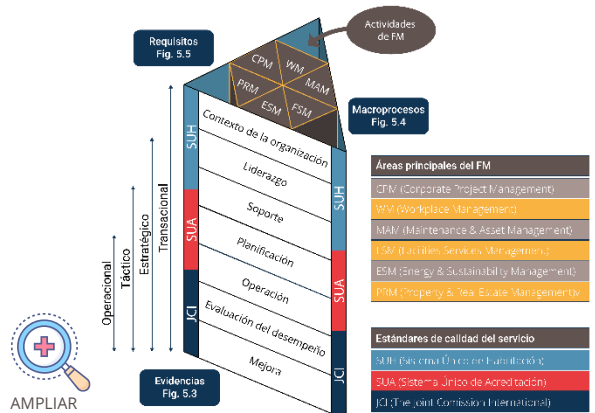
Actividades de FM

Requisitos
Fig. 5.5

CPM
WM
MAM
PRM
ESM
FSM

Macroprocesos
Fig. 5.4

Contexto de la organización
Liderazgo
Soporte
Planificación
Operación
Evaluación del desempeño
Mejora

SUH
SUA
JCI

SUH
SUA
JCI

Transacional
Estratégico
Táctico
Operacional

Evidencias
Fig. 5.3

AMPLIAR

| Áreas principales del FM |
|---|
| CPM (Corporate Project Management) |
| WM (Workplace Management) |
| MAM (Maintenance & Asset Management) |
| FSM (Facilities Services Management) |
| ESM (Energy & Sustainability Management) |
| PRM (Property & Real Estate Management) |

| Estándares de calidad del servicio |
|---|
| SUH (Sistema Único de Habilitación) |
| SUA (Sistema Único de Acreditación) |
| JCI (The Joint Comission International) |